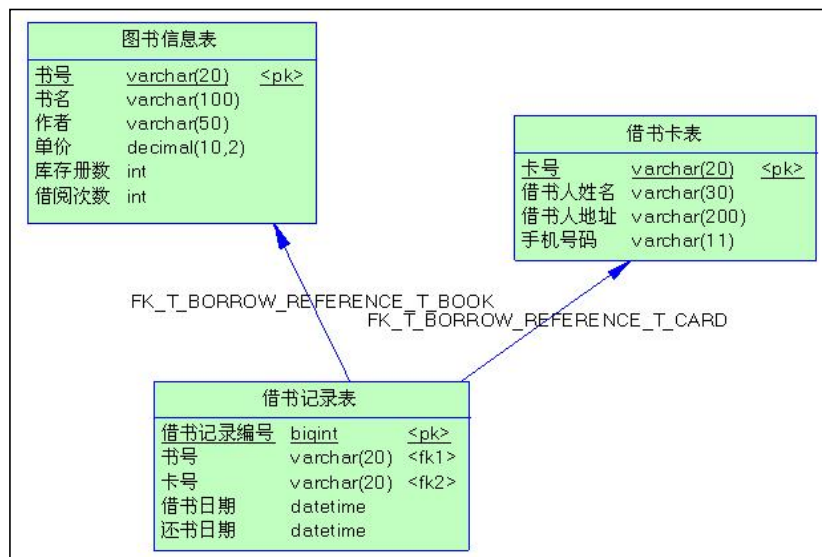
图书信息表

| | | |
|---|---|---|
| 书号 | varchar(20) | <pk> |
| 书名 | varchar(100) | |
| 作者 | varchar(50) | |
| 单价 | decimal(10,2) | |
| 库存册数 | int | |
| 借阅次数 | int | |

借书卡表

| | | |
|---|---|---|
| 卡号 | varchar(20) | <pk> |
| 借书人姓名 | varchar(30) | |
| 借书人地址 | varchar(200) | |
| 手机号码 | varchar(11) | |

FK_T_BORROW_REFERENCE_T_BOOK

FK_T_BORROW_REFERENCE_T_CARD

借书记录表

| | | |
|---|---|---|
| 借书记录编号 | bigint | <pk> |
| 书号 | varchar(20) | <fk1> |
| 卡号 | varchar(20) | <fk2> |
| 借书日期 | datetime | |
| 还书日期 | datetime | |